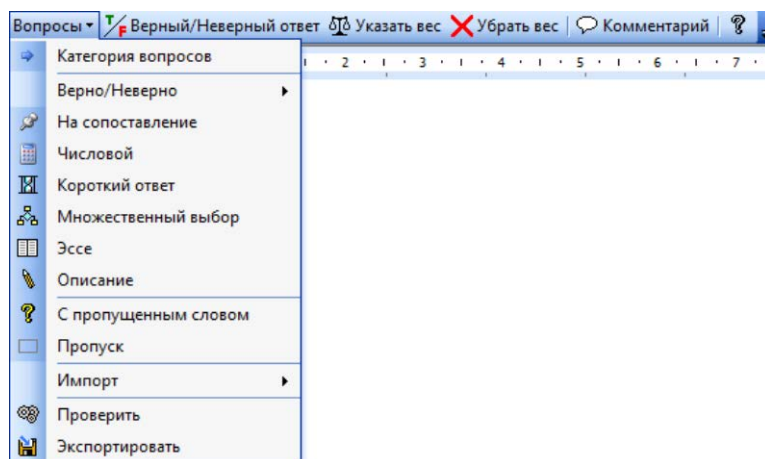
Вопросы ▾ Верный/Неверный ответ Указать вес Убрать вес Комментарий

Категория вопросов
Верно/Неверно
На сопоставление
Числовой
Короткий ответ
Множественный выбор
Эссе
Описание
С пропущенным словом
Пропуск
Импорт
Проверить
Экспортировать

· 2 · · 3 · · 4 · · 5 · · 6 · · 7